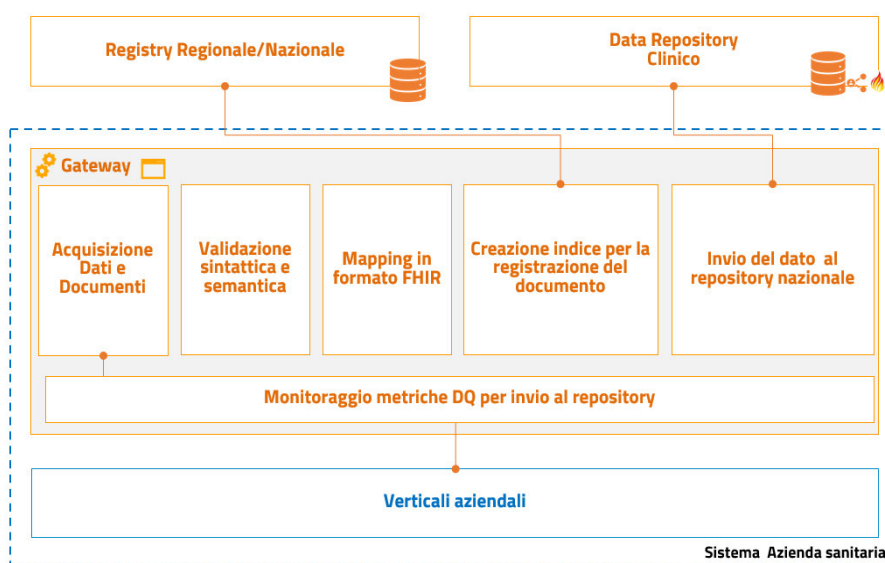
Registry Regionale/Nazionale

Data Repository Clinico

Gateway

Acquisizione Dati e Documenti

Validazione sintattica e semantica

Mapping in formato FHIR

Creazione indice per la registrazione del documento

Invio del dato al repository nazionale

Monitoraggio metriche DQ per invio al repository

Verticali aziendali

Sistema Azienda sanitaria